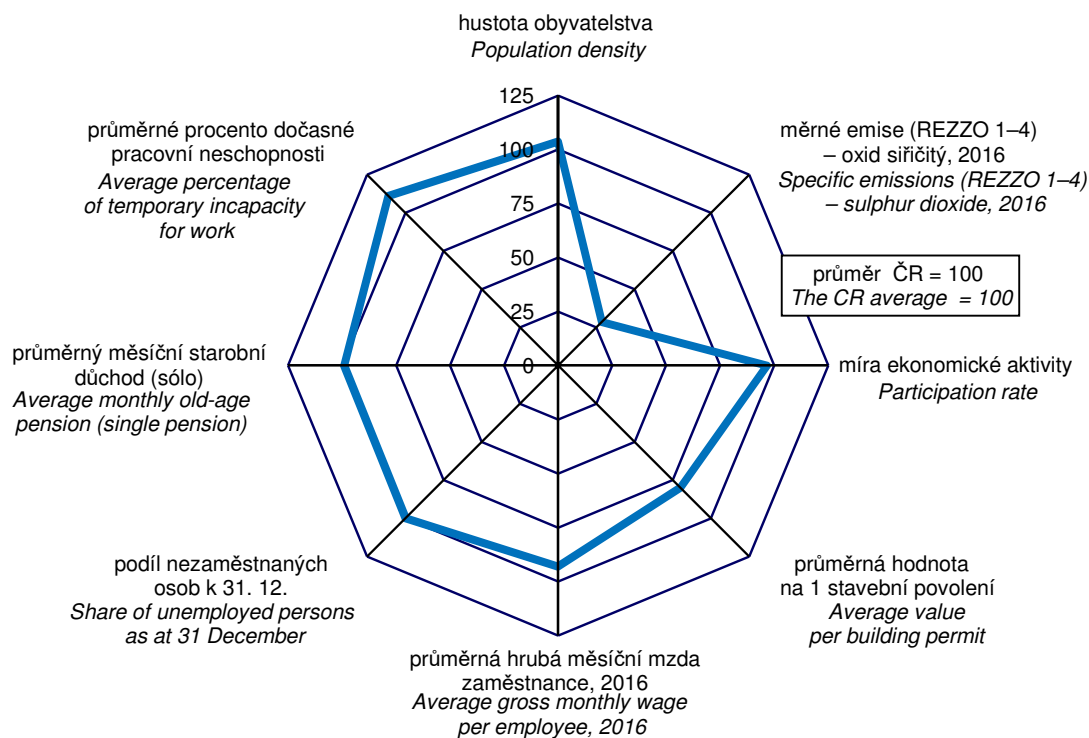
hustota obyvatelstva
Population density

125
100
75
50
25
0

měrné emise (REZZO 1–4) – oxid siřičitý, 2016
Specific emissions (REZZO 1–4) – sulphur dioxide, 2016

průměr ČR = 100
The CR average = 100

míra ekonomické aktivity
Participation rate

průměrná hodnota na 1 stavební povolení
Average value per building permit

průměrná hrubá měsíční mzda zaměstnance, 2016
Average gross monthly wage per employee, 2016

podíl nezaměstnaných osob k 31. 12.
Share of unemployed persons as at 31 December

průměrný měsíční starobní důchod (sólo)
Average monthly old-age pension (single pension)

průměrné procento dočasné pracovní neschopnosti
Average percentage of temporary incapacity for work